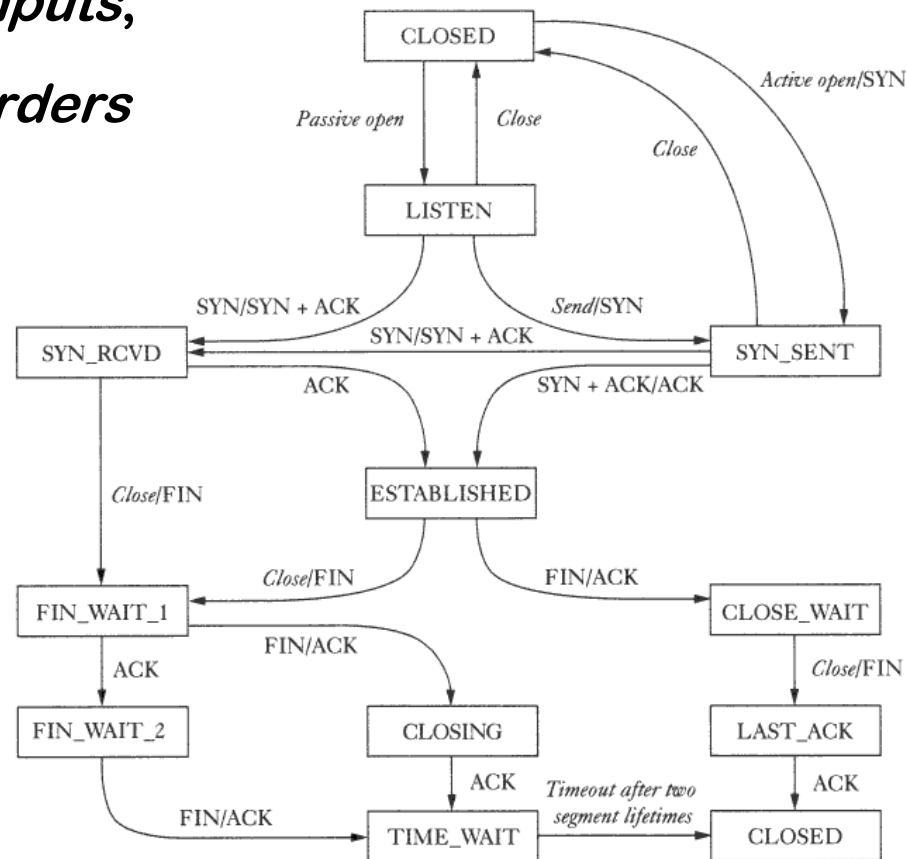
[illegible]puts,
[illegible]rders

CLOSED

Passive open

Close

Close

Active open/SYN

LISTEN

SYN/SYN + ACK

Send/SYN

SYN/SYN + ACK

SYN_RCVD

SYN_SENT

ACK

SYN + ACK/ACK

Close/FIN

ESTABLISHED

Close/FIN

FIN/ACK

FIN_WAIT_1

CLOSE_WAIT

FIN/ACK

ACK

Close/FIN

FIN_WAIT_2

CLOSING

LAST_ACK

ACK

ACK

FIN/ACK

Timeout after two segment lifetimes

TIME_WAIT

CLOSED